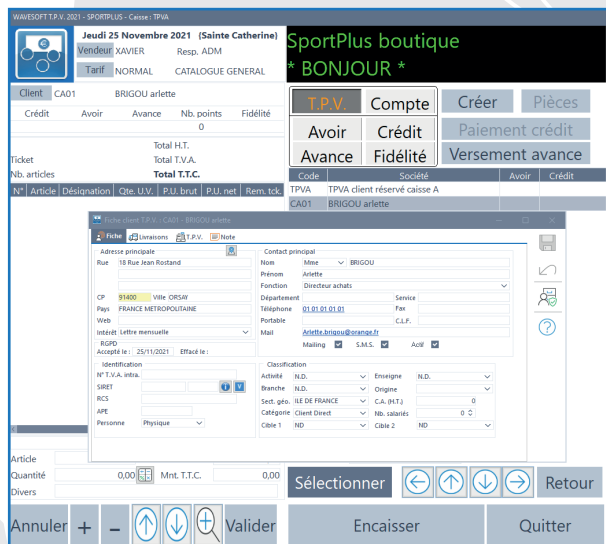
WAVESOFT T.P.V. 2021 - SPORTPLUS - Caisse : TPVA

Jeudi 25 Novembre 2021 (Sainte Catherine)
Vendeur XAVIER Resp. ADM
Tarif NORMAL CATALOGUE GENERAL

SportPlus boutique
* BONJOUR *

Client CA01 BRIGOU arlette

| Crédit | Avoir | Avance | Nb. points | Fidélité |
|---|---|---|---|---|
| | | | 0 | |

Total H.T.
Ticket Total T.V.A.
Nb. articles Total T.T.C.

| N° | Article | Désignation | Qte. U.V. | P.U. brut | P.U. net | Rem. tck. |
|---|---|---|---|---|---|---|

T.P.V. Compte
Avoir Crédit
Avance Fidélité

Créer Pièces
Paiement crédit
Versement avance

| Code | Société | Avoir | Crédit |
|---|---|---|---|
| TPVA | TPVA client réservé caisse A | | |
| CA01 | BRIGOU arlette | | |

Fiche client T.P.V. : CA01 - BRIGOU arlette

Fiche Livraisons T.P.V. Note

Adresse principale
Rue 18 Rue Jean Rostand
CP 91400 Ville ORSAY
Pays FRANCE METROPOLITAINE
Web
Intérêt Lettre mensuelle
RGPD
Accepté le : 25/11/2021 Effacé le :

Contact principal
Nom Mme BRIGOU
Prénom Arlette
Fonction Directeur achats
Département Service
Téléphone 01 01 01 01 01 Fax
Portable C.I.P.
Mail Arlette.brigou@orange.fr
Mailing S.M.S. Actif

Identification
N° T.V.A. intra.
SIRET
RCS
APE
Personne Physique

Classification
Activité N.D. Enseigne N.D.
Branche N.D. Origine
Sect. géo. ILE DE FRANCE C.A. (H.T.) 0
Catégorie Client Direct Nb. salariés 0
Cible 1 ND Cible 2 ND

Article
Quantité 0,00 Mnt. T.T.C. 0,00
Divers

Sélectionner Retour

Annuler + - Valider Encaisser Quitter